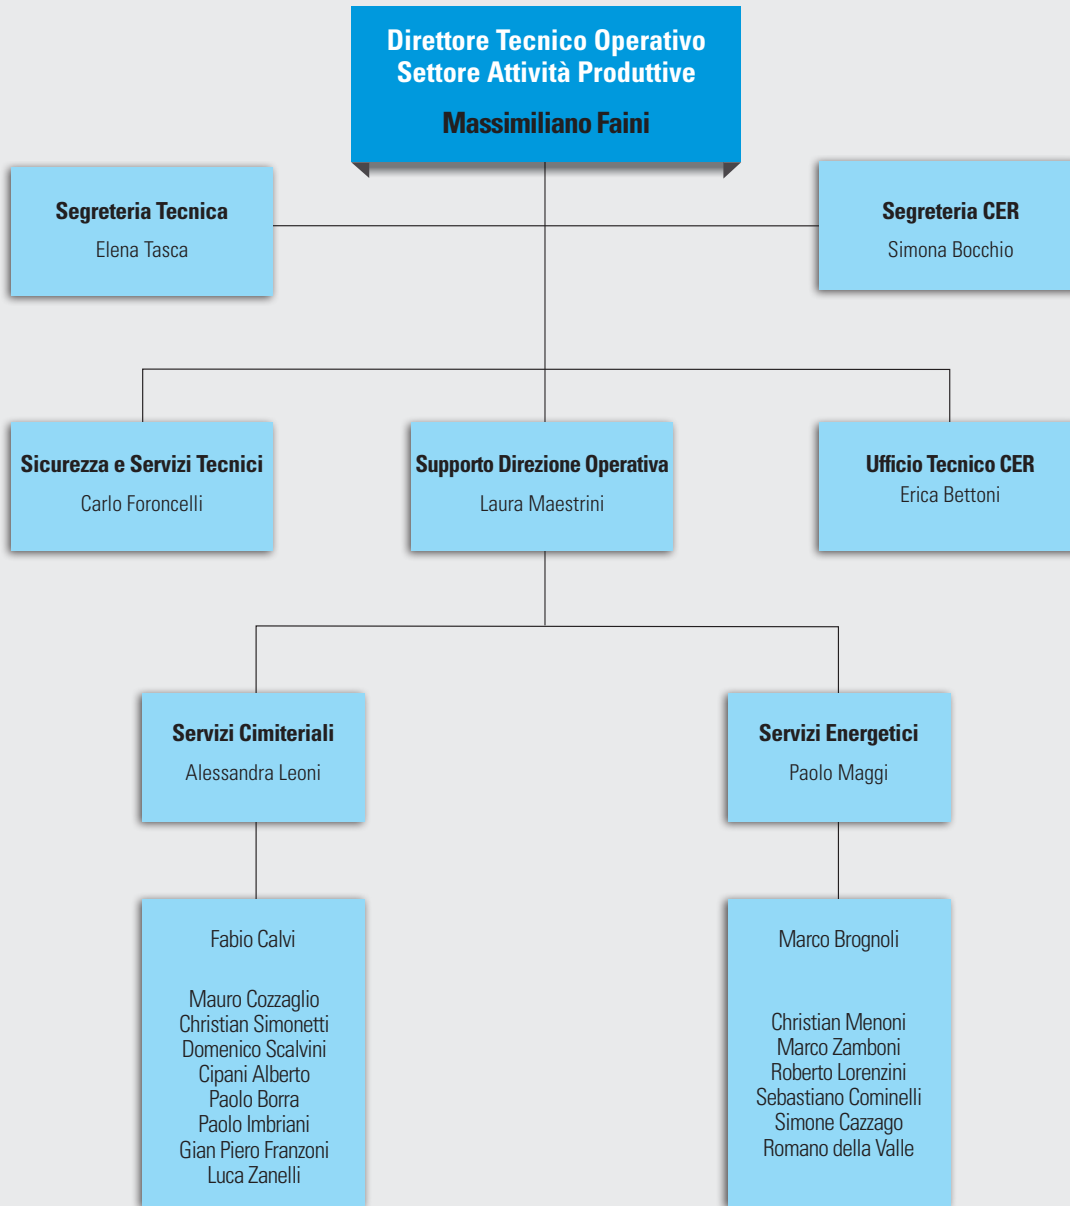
Direttore Tecnico Operativo
Settore Attività Produttive

Massimiliano Faini

Segreteria Tecnica
Elena Tasca

Segreteria CER
Simona Bocchio

Sicurezza e Servizi Tecnici
Carlo Foroncelli

Supporto Direzione Operativa
Laura Maestrini

Ufficio Tecnico CER
Erica Bettoni

Servizi Cimiteriali
Alessandra Leoni

Servizi Energetici
Paolo Maggi

Fabio Calvi

Mauro Cozzaglio
Christian Simonetti
Domenico Scalvini
Cipani Alberto
Paolo Borra
Paolo Imbriani
Gian Piero Franzoni
Luca Zanelli

Marco Brognoli

Christian Menoni
Marco Zamboni
Roberto Lorenzini
Sebastiano Cominelli
Simone Cazzago
Romano della Valle